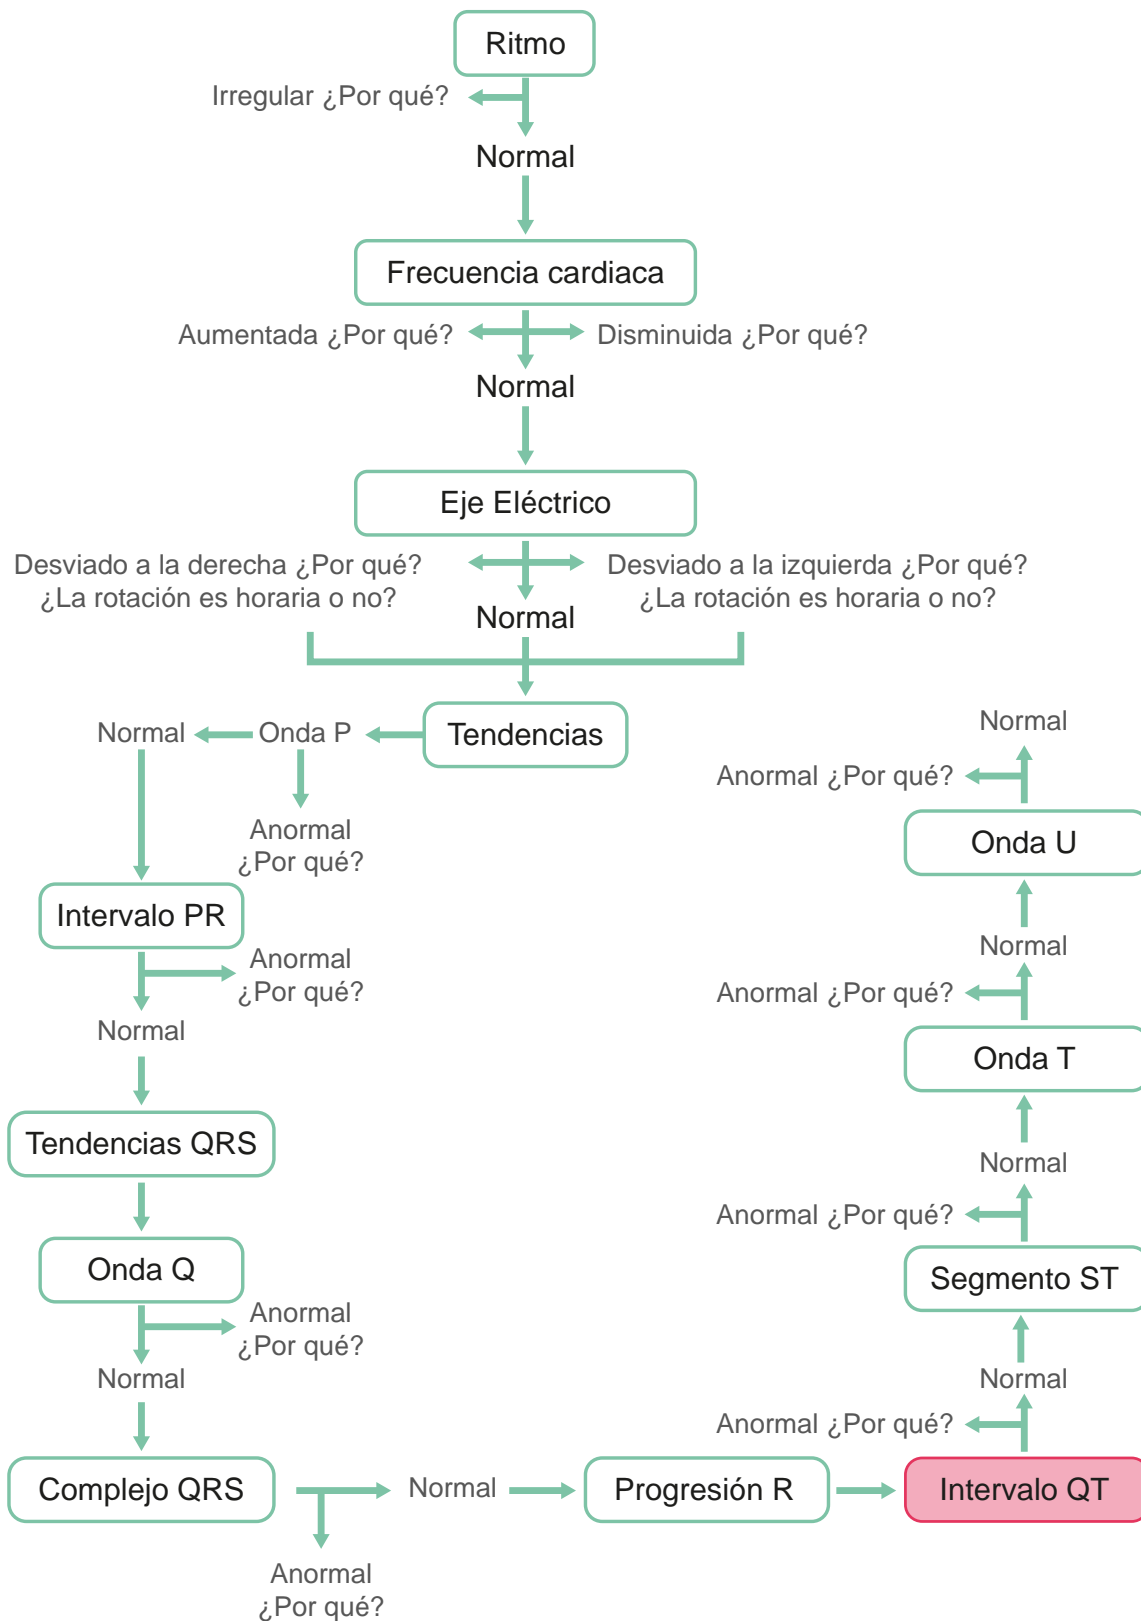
Ritmo

Irregular ¿Por qué?

Normal

Frecuencia cardiaca

Aumentada ¿Por qué?

Disminuida ¿Por qué?

Normal

Eje Eléctrico

Desviado a la derecha ¿Por qué? ¿La rotación es horaria o no?

Desviado a la izquierda ¿Por qué? ¿La rotación es horaria o no?

Normal

Normal

Onda P

Tendencias

Anormal ¿Por qué?

Intervalo PR

Anormal ¿Por qué?

Normal

Tendencias QRS

Onda Q

Anormal ¿Por qué?

Normal

Complejo QRS

Normal

Progresión R

Intervalo QT

Anormal ¿Por qué?

Normal

Anormal ¿Por qué?

Onda U

Normal

Anormal ¿Por qué?

Onda T

Normal

Anormal ¿Por qué?

Segmento ST

Normal

Anormal ¿Por qué?